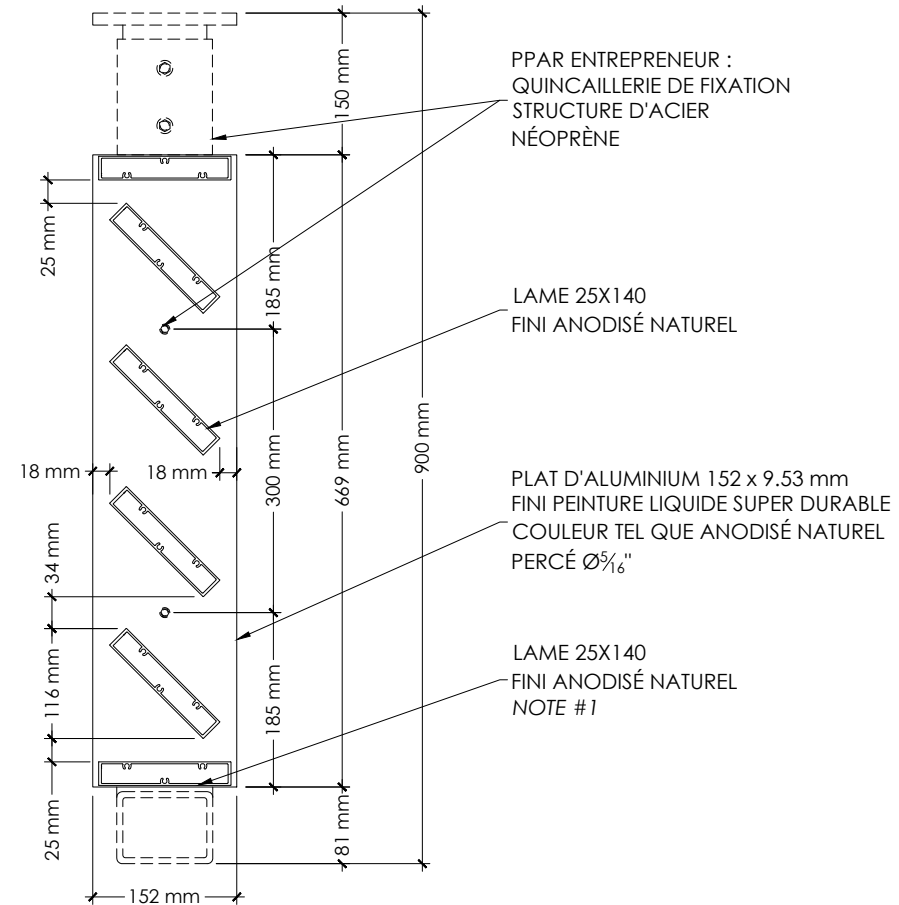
PPAR ENTREPRENEUR :
QUINCAILLERIE DE FIXATION
STRUCTURE D'ACIER
NÉOPRÈNE

150 mm

25 mm

185 mm

LAME 25X140
FINI ANODISÉ NATUREL

900 mm

669 mm

300 mm

18 mm

18 mm

PLAT D'ALUMINIUM 152 x 9.53 mm
FINI PEINTURE LIQUIDE SUPER DURABLE
COULEUR TEL QUE ANODISÉ NATUREL
PERCÉ Ø$\frac{5}{16}$"

34 mm

116 mm

185 mm

LAME 25X140
FINI ANODISÉ NATUREL
*NOTE #1*

25 mm

81 mm

152 mm